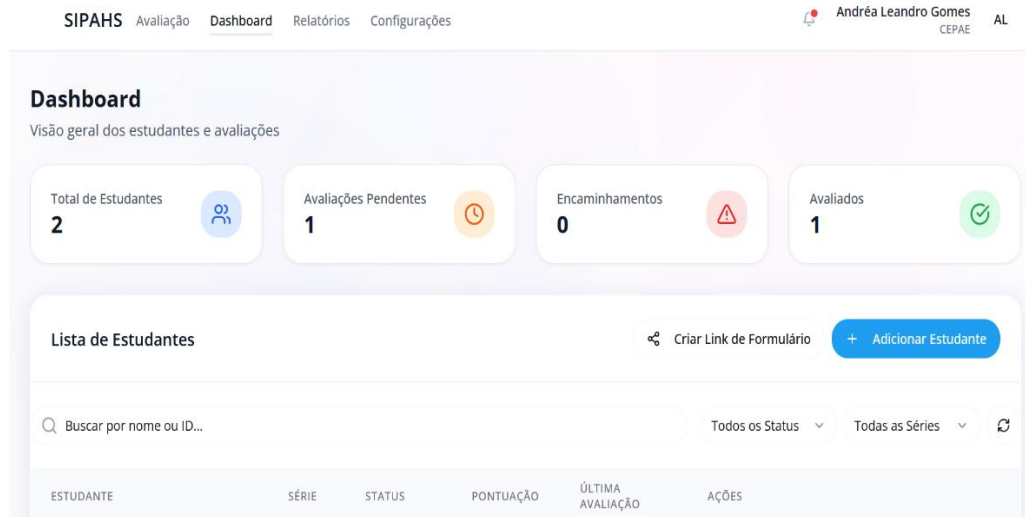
SIPAHS Avaliação Dashboard Relatórios Configurações

Andréa Leandro Gomes
CEPAE
AL

Dashboard

Visão geral dos estudantes e avaliações

Total de Estudantes
2

Avaliações Pendentes
1

Encaminhamentos
0

Avaliados
1

Lista de Estudantes

Criar Link de Formulário

+ Adicionar Estudante

Buscar por nome ou ID...

Todos os Status

Todas as Séries

| ESTUDANTE | SÉRIE | STATUS | PONTUAÇÃO | ÚLTIMA AVALIAÇÃO | AÇÕES |
|---|---|---|---|---|---|